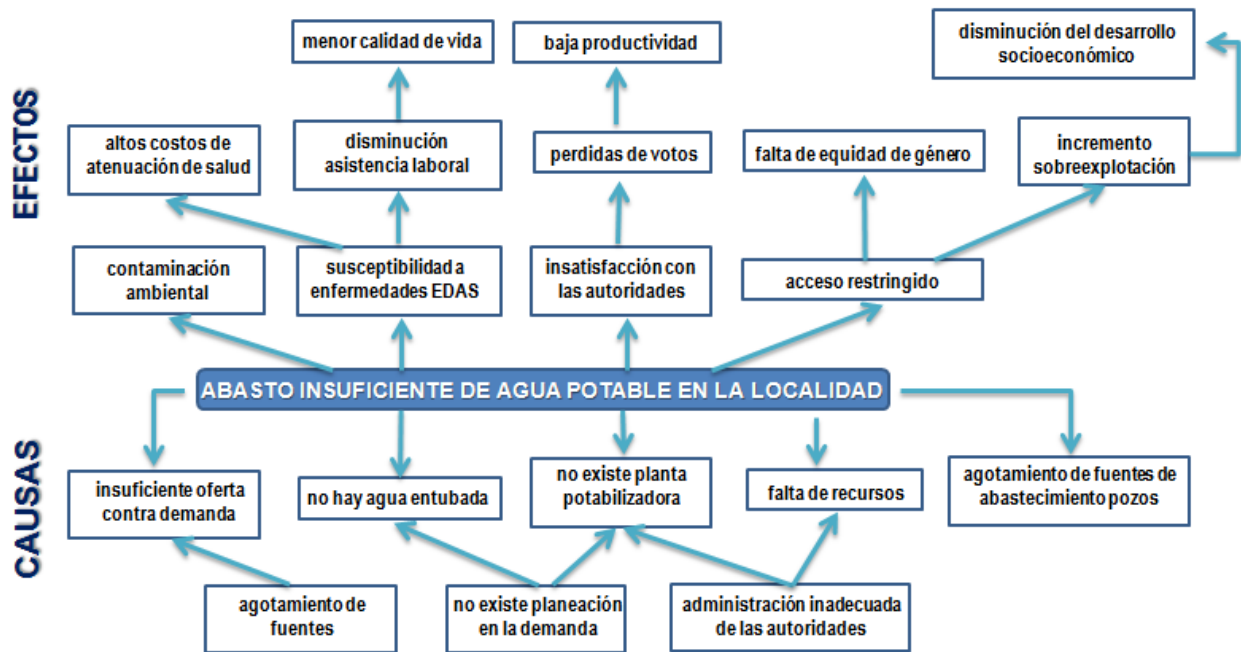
EFECTOS

menor calidad de vida

baja productividad

disminución del desarrollo socioeconómico

altos costos de atenuación de salud

disminución asistencia laboral

perdidas de votos

falta de equidad de género

incremento sobreexplotación

contaminación ambiental

susceptibilidad a enfermedades EDAS

insatisfacción con las autoridades

acceso restringido

ABASTO INSUFICIENTE DE AGUA POTABLE EN LA LOCALIDAD

CAUSAS

insuficiente oferta contra demanda

no hay agua entubada

no existe planta potabilizadora

falta de recursos

agotamiento de fuentes de abastecimiento pozos

agotamiento de fuentes

no existe planeación en la demanda

administración inadecuada de las autoridades